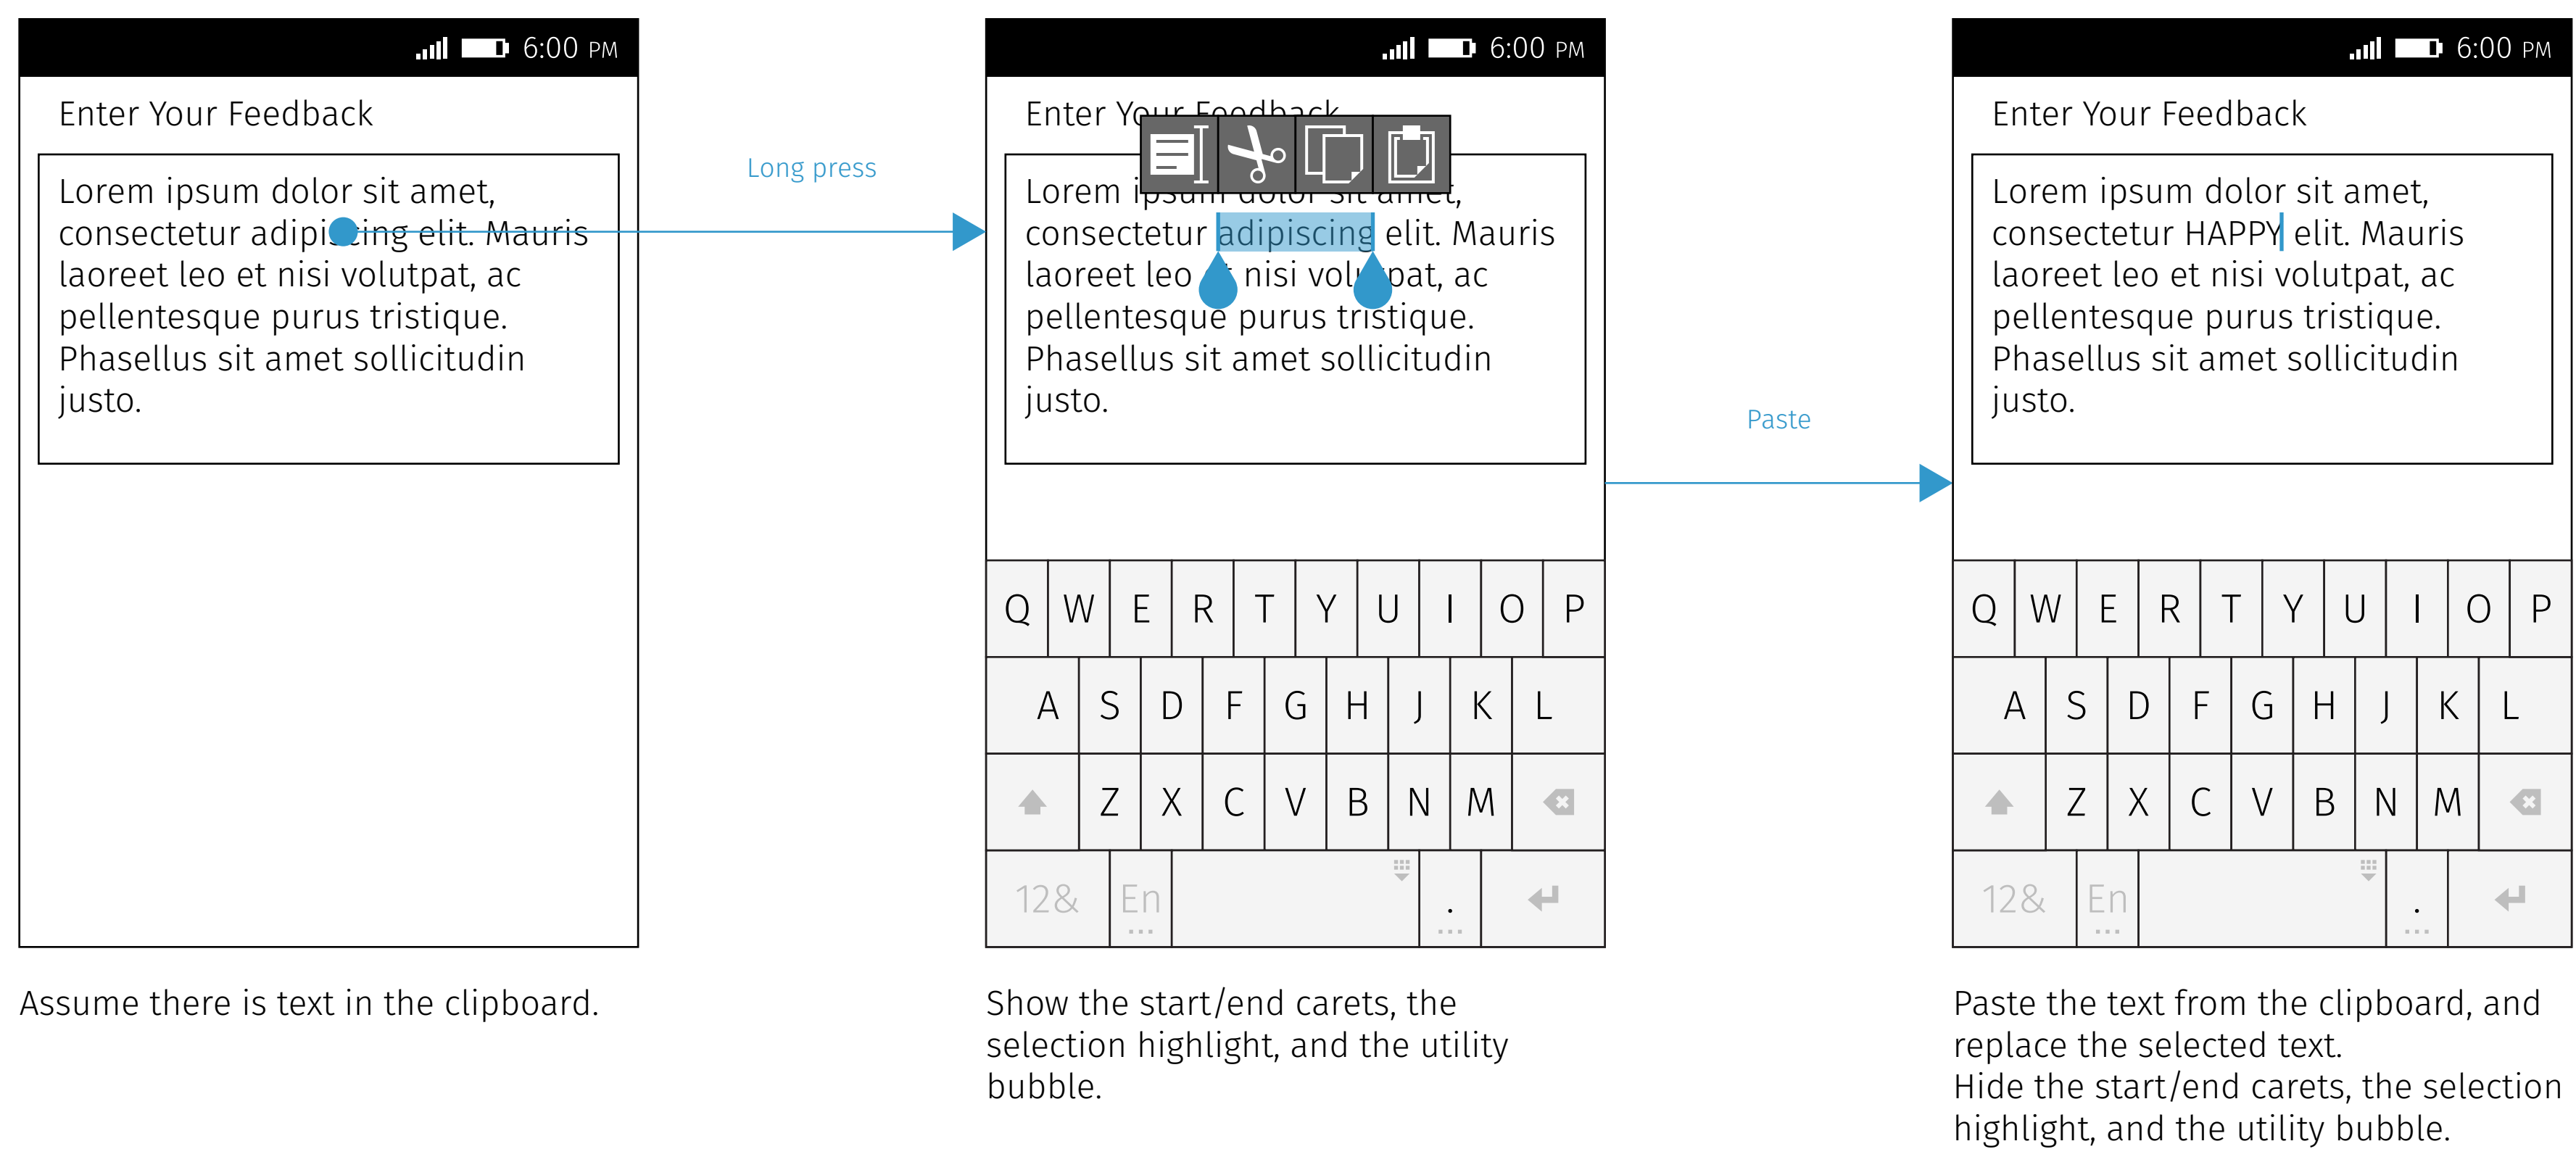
6:00 PM

Enter Your Feedback

Lorem ipsum dolor sit amet, consectetur adipiscing elit. Mauris laoreet leo et nisi volutpat, ac pellentesque purus tristique. Phasellus sit amet sollicitudin justo.

Assume there is text in the clipboard.

Long press

6:00 PM

Enter Your Feedback

Lorem ipsum dolor sit amet, consectetur adipiscing elit. Mauris laoreet leo et nisi volutpat, ac pellentesque purus tristique. Phasellus sit amet sollicitudin justo.

Q W E R T Y U I O P
A S D F G H J K L
Z X C V B N M
12& En .

Show the start/end carets, the selection highlight, and the utility bubble.

Paste

6:00 PM

Enter Your Feedback

Lorem ipsum dolor sit amet, consectetur HAPPY elit. Mauris laoreet leo et nisi volutpat, ac pellentesque purus tristique. Phasellus sit amet sollicitudin justo.

Q W E R T Y U I O P
A S D F G H J K L
Z X C V B N M
12& En .

Paste the text from the clipboard, and replace the selected text.
Hide the start/end carets, the selection highlight, and the utility bubble.